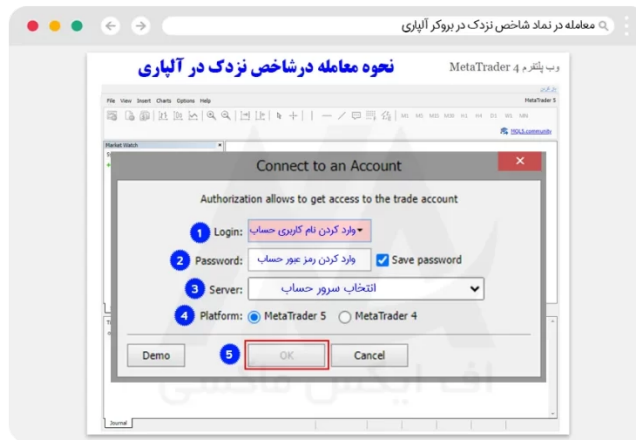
معامله در نماد شاخص نزدک در بروکر آلپاری

نحوه معامله درشاخص نزدک در آلپاری

وب پلتفرم MetaTrader 4

File View Insert Charts Options Help

MetaTrader 5

M1 M5 M15 M30 H1 H4 D1 W1 MN

MQL5.community

Market Watch

Connect to an Account

Authorization allows to get access to the trade account

1 Login: وارد کردن نام کاربری حساب

2 Password: وارد کردن رمز عبور حساب Save password

3 Server: انتخاب سرور حساب

4 Platform: MetaTrader 5 MetaTrader 4

Demo

5 OK

Cancel

اف ایکس ماکسی

Journal